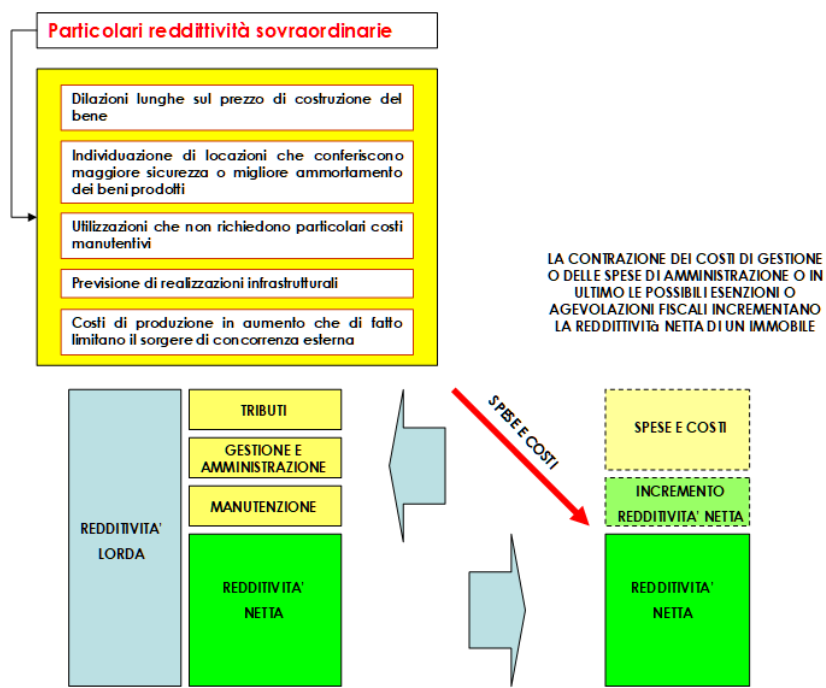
Particolari reddittività sovraordinarie

Dilazioni lunghe sul prezzo di costruzione del bene

Individuazione di locazioni che conferiscono maggiore sicurezza o migliore ammortamento dei beni prodotti

Utilizzazioni che non richiedono particolari costi manutentivi

Previsione di realizzazioni infrastrutturali

Costi di produzione in aumento che di fatto limitano il sorgere di concorrenza esterna

LA CONTRAZIONE DEI COSTI DI GESTIONE O DELLE SPESE DI AMMINISTRAZIONE O IN ULTIMO LE POSSIBILI ESENZIONI O AGEVOLAZIONI FISCALI INCREMENTANO LA REDDITIVITà NETTA DI UN IMMOBILE

REDDITIVITA' LORDA

TRIBUTI

GESTIONE E AMMINISTRAZIONE

MANUTENZIONE

REDDITIVITA' NETTA

SPESE E COSTI

SPESE E COSTI

INCREMENTO REDDITIVITA' NETTA

REDDITIVITA' NETTA